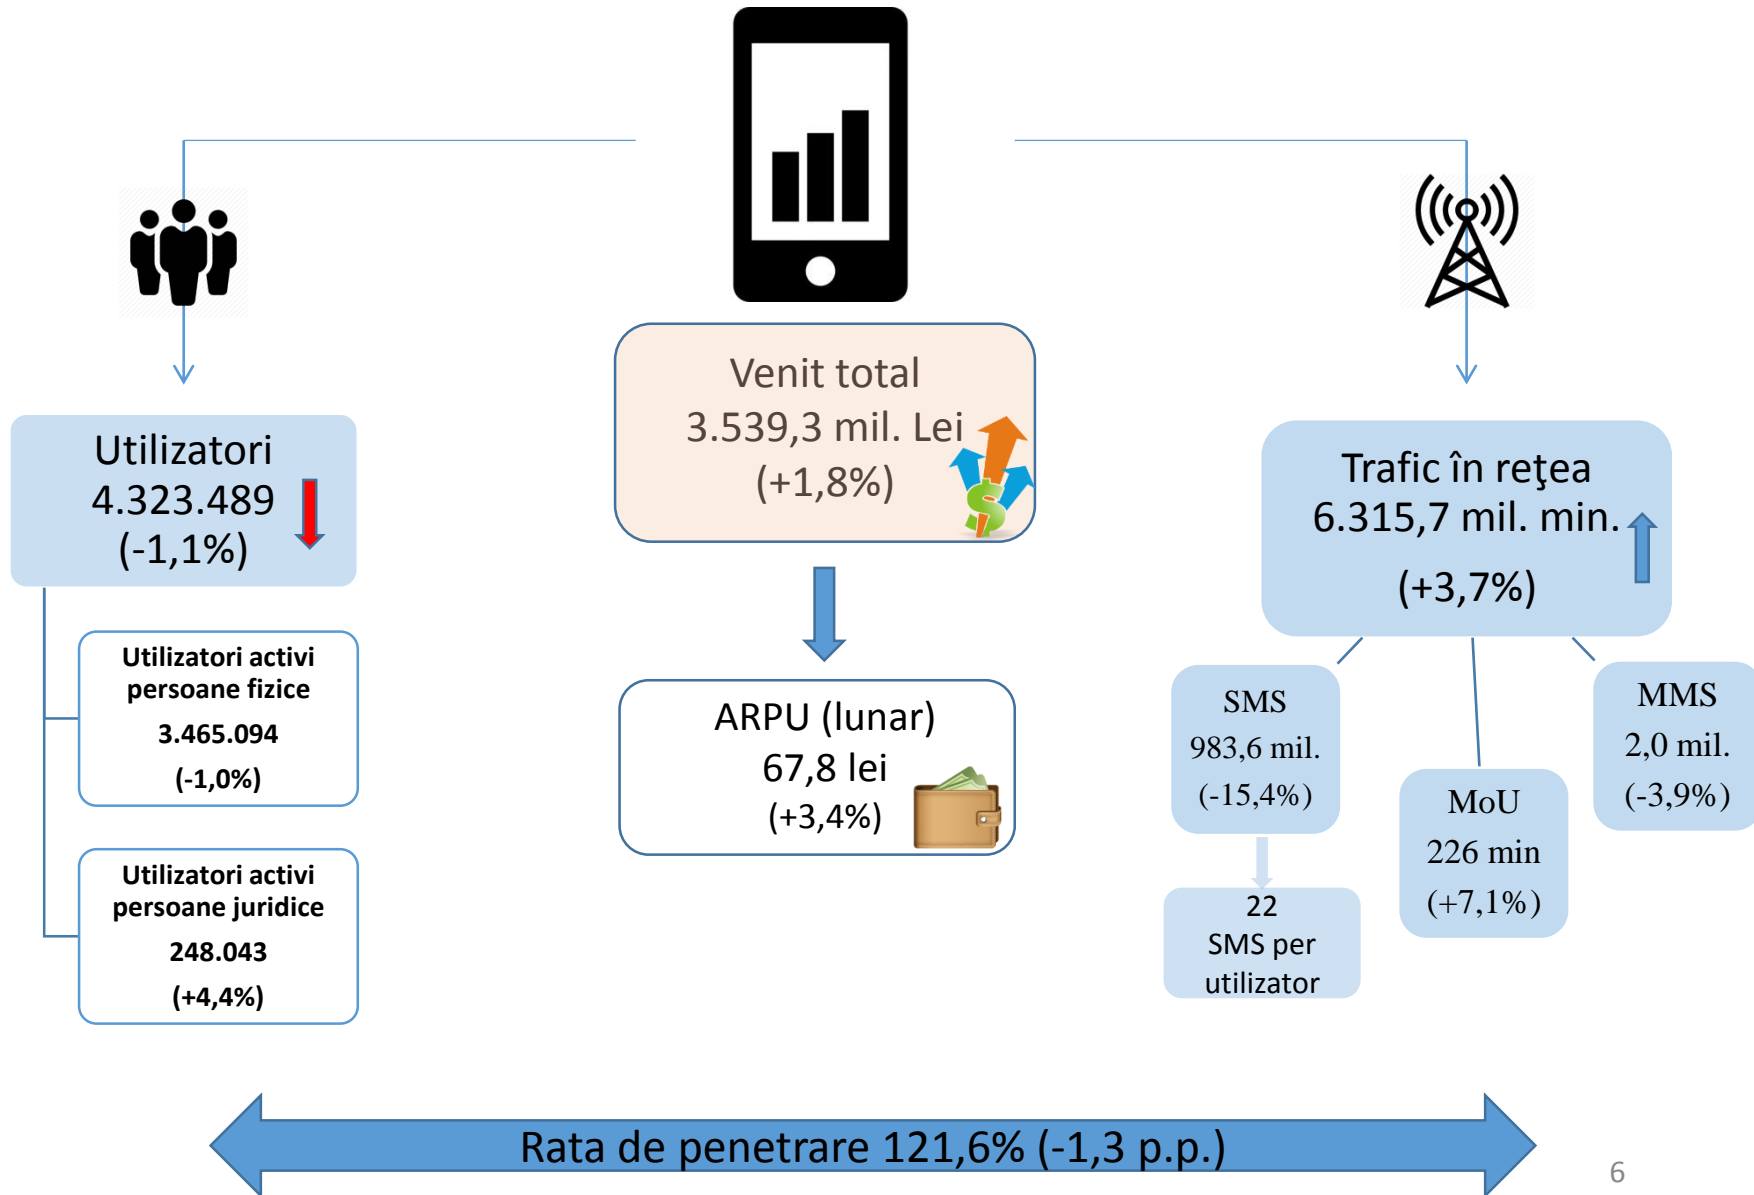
Utilizatori
4.323.489
(-1,1%)

Utilizatori activi persoane fizice
3.465.094
(-1,0%)

Utilizatori activi persoane juridice
248.043
(+4,4%)

Venit total
3.539,3 mil. Lei
(+1,8%)

ARPU (lunar)
67,8 lei
(+3,4%)

Trafic în reţea
6.315,7 mil. min.
(+3,7%)

SMS
983,6 mil.
(-15,4%)

22
SMS per utilizator

MoU
226 min
(+7,1%)

MMS
2,0 mil.
(-3,9%)

Rata de penetrare 121,6% (-1,3 p.p.)

6